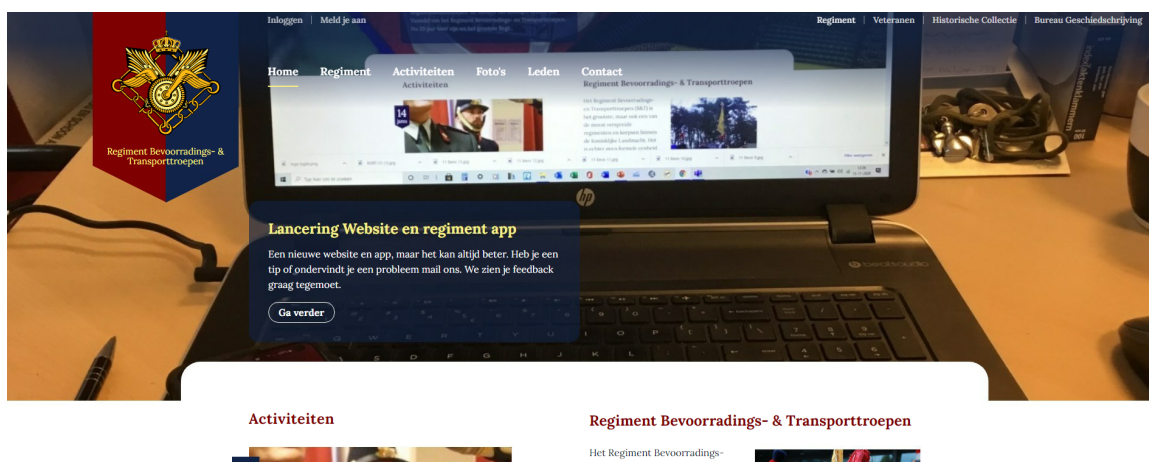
Inloggen | Meld je aan

Regiment | Veteranen | Historische Collectie | Bureau Geschiedschrijving

Regiment Bevoorradings- & Transporttroepen

Home Regiment Activiteiten Foto's Leden Contact

Lancering Website en regiment app

Een nieuwe website en app, maar het kan altijd beter. Heb je een tip of ondervindt je een probleem mail ons. We zien je feedback graag tegemoet.

Ga verder

Activiteiten

Regiment Bevoorradings- & Transporttroepen

Het Regiment Bevoorradings-